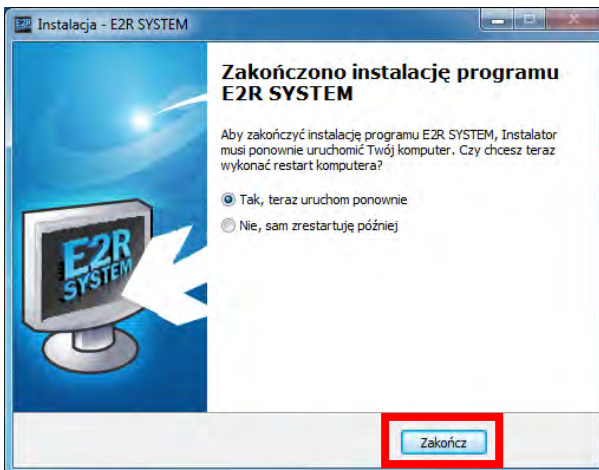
Instalacja - E2R SYSTEM

Zakończono instalację programu E2R SYSTEM

Aby zakończyć instalację programu E2R SYSTEM, Instalator musi ponownie uruchomić Twój komputer. Czy chcesz teraz wykonać restart komputera?

Tak, teraz uruchom ponownie

Nie, sam zrestartuję później

E2R SYSTEM

Zakończ